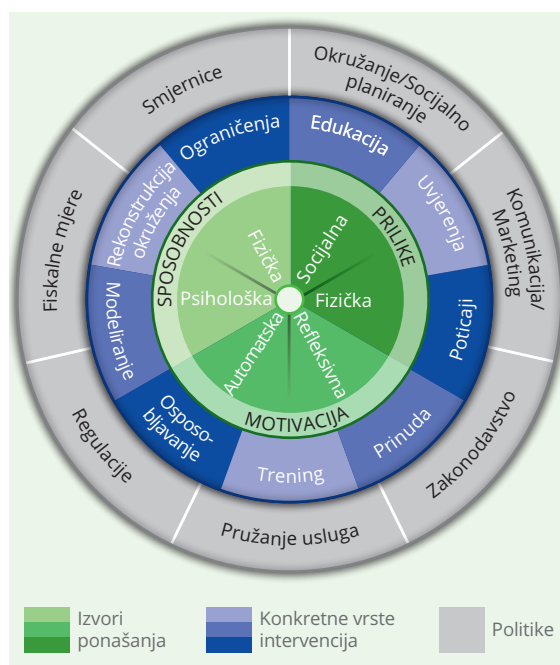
Smjernice
Okružanje/Socijalno planiranje
Komunikacija/ Marketing
Zakonodavstvo
Pružanje usluga
Regulacije
Fiskalne mjere

Ograničenja
Edukacija
Uvjerenja
Poticaji
Prinuda
Trening
Osposobljavanje
Modeliranje
Rekonstrukcija okruženja

SPOSOBNOSTI
PRILIKE
MOTIVACIJA

Fizička
Socijalna
Fizička
Refleksivna
Automatska
Psihološka

Izvori ponašanja
Konkretne vrste intervencija
Politike